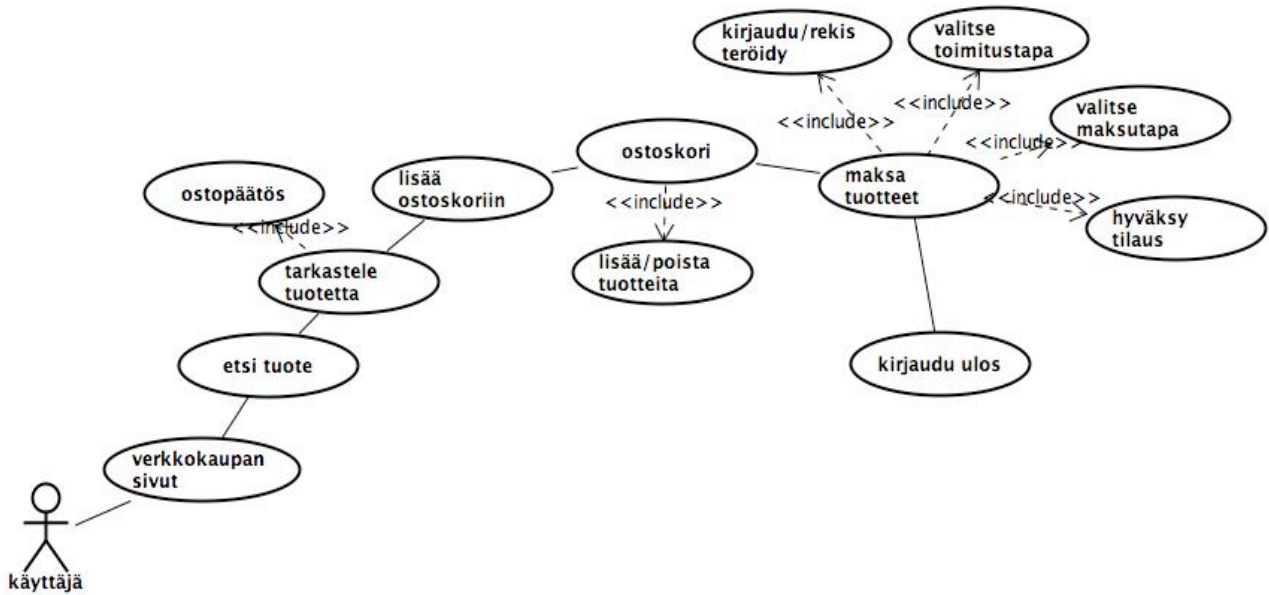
kirjaudu/rekis teröidy

valitse toimitustapa

<<include>>

<<include>>

valitse maksutapa

<<include>>

ostoskori

maksa tuotteet

<<include>>

hyväksy tilaus

lisää ostoskoriin

ostopäätös

<<include>>

<<include>>

tarkastele tuotetta

lisää/poista tuotteita

kirjaudu ulos

etsi tuote

verkkokaupan sivut

käyttäjä